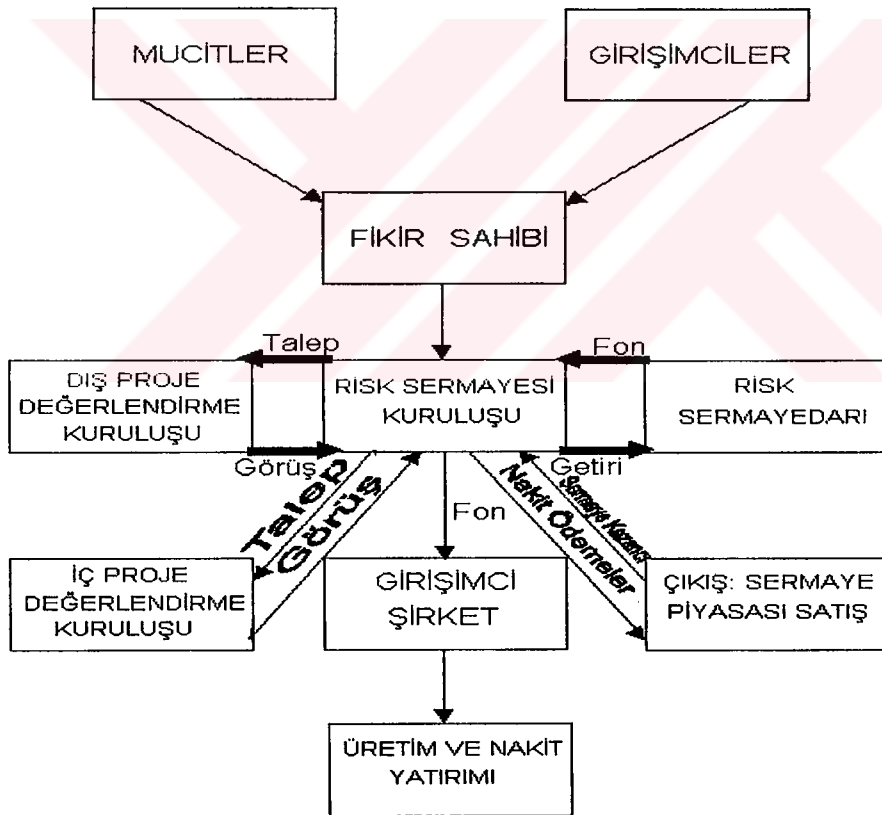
MUCİTLER

GİRİŞİMCİLER

FİKİR SAHİBİ

Talep

Fon

DIŞ PROJE DEĞERLENDİRME KURULUŞU

RISK SERMAYESİ KURULUŞU

RİSK SERMAYEDARI

Görüş

Getiri

Talep

Görüş

Fon

Nakit Ödemeler

Sermaye Kazancı

İÇ PROJE DEĞERLENDİRME KURULUŞU

GİRİŞİMCİ ŞİRKET

ÇIKIŞ: SERMAYE PİYASASI SATIŞ

ÜRETİM VE NAKİT YATIRIMI